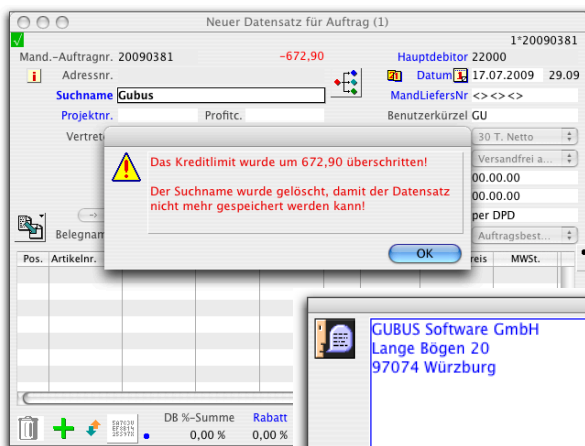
Neuer Datensatz für Auftrag (1)

1*20090381

Mand.-Auftragnr. 20090381 -672,90 Hauptdebitor 22000

Adressnr. Datum 17.07.2009 29.09

Suchname Gubus MandLiefersNr <><><>

Projektnr. Profitc. Benutzerkürzel GU

Vertret 30 T. Netto

Versandfrei a...

00.00.00

00.00.00

per DPD

Belegnam Auftragsbest...

Pos. Artikelnr. reis MWSt.

Das Kreditlimit wurde um 672,90 überschritten!

Der Suchname wurde gelöscht, damit der Datensatz nicht mehr gespeichert werden kann!

OK

GUBUS Software GmbH
Lange Bögen 20
97074 Würzburg

DB %-Summe Rabatt
0,00 % 0,00 %